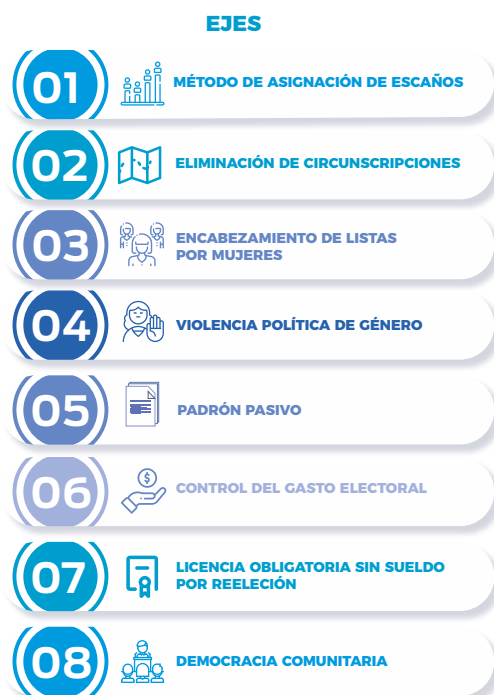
EJES

01 MÉTODO DE ASIGNACIÓN DE ESCAÑOS

02 ELIMINACIÓN DE CIRCUNSCRIPCIONES

03 ENCABEZAMIENTO DE LISTAS POR MUJERES

04 VIOLENCIA POLÍTICA DE GÉNERO

05 PADRÓN PASIVO

06 CONTROL DEL GASTO ELECTORAL

07 LICENCIA OBLIGATORIA SIN SUELDO POR REELECIÓN

08 DEMOCRACIA COMUNITARIA